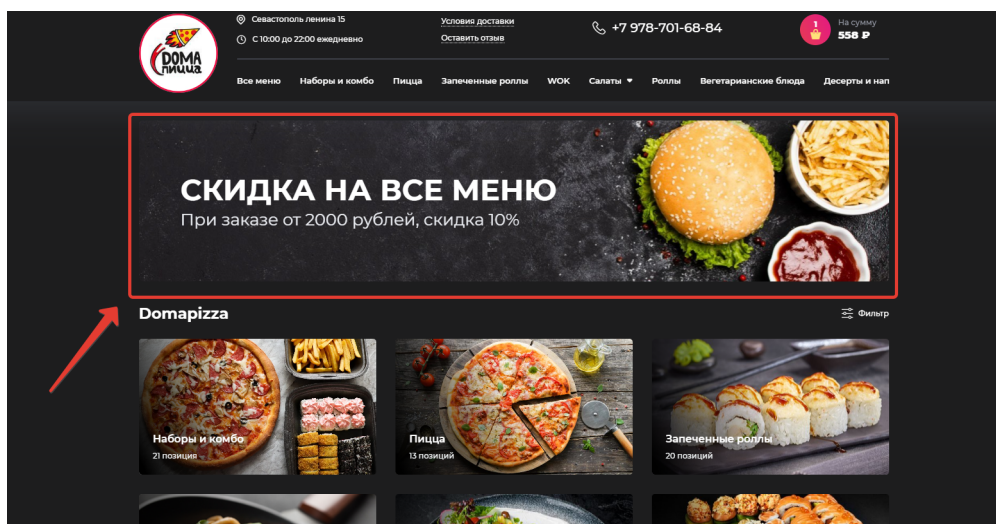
DOMA пицца

Севастополь ленина 15

С 10:00 до 22:00 ежедневно

Условия доставки

Оставить отзыв

+7 978-701-68-84

1

На сумму

558 ₽

Все меню | Наборы и комбо | Пицца | Запеченные роллы | WOK | Салаты | Роллы | Вегетарианские блюда | Десерты и нап

СКИДКА НА ВСЕ МЕНЮ

При заказе от 2000 рублей, скидка 10%

Domapizza

Фильтр

Наборы и комбо
21 позиция

Пицца
13 позиций

Запеченные роллы
20 позиций